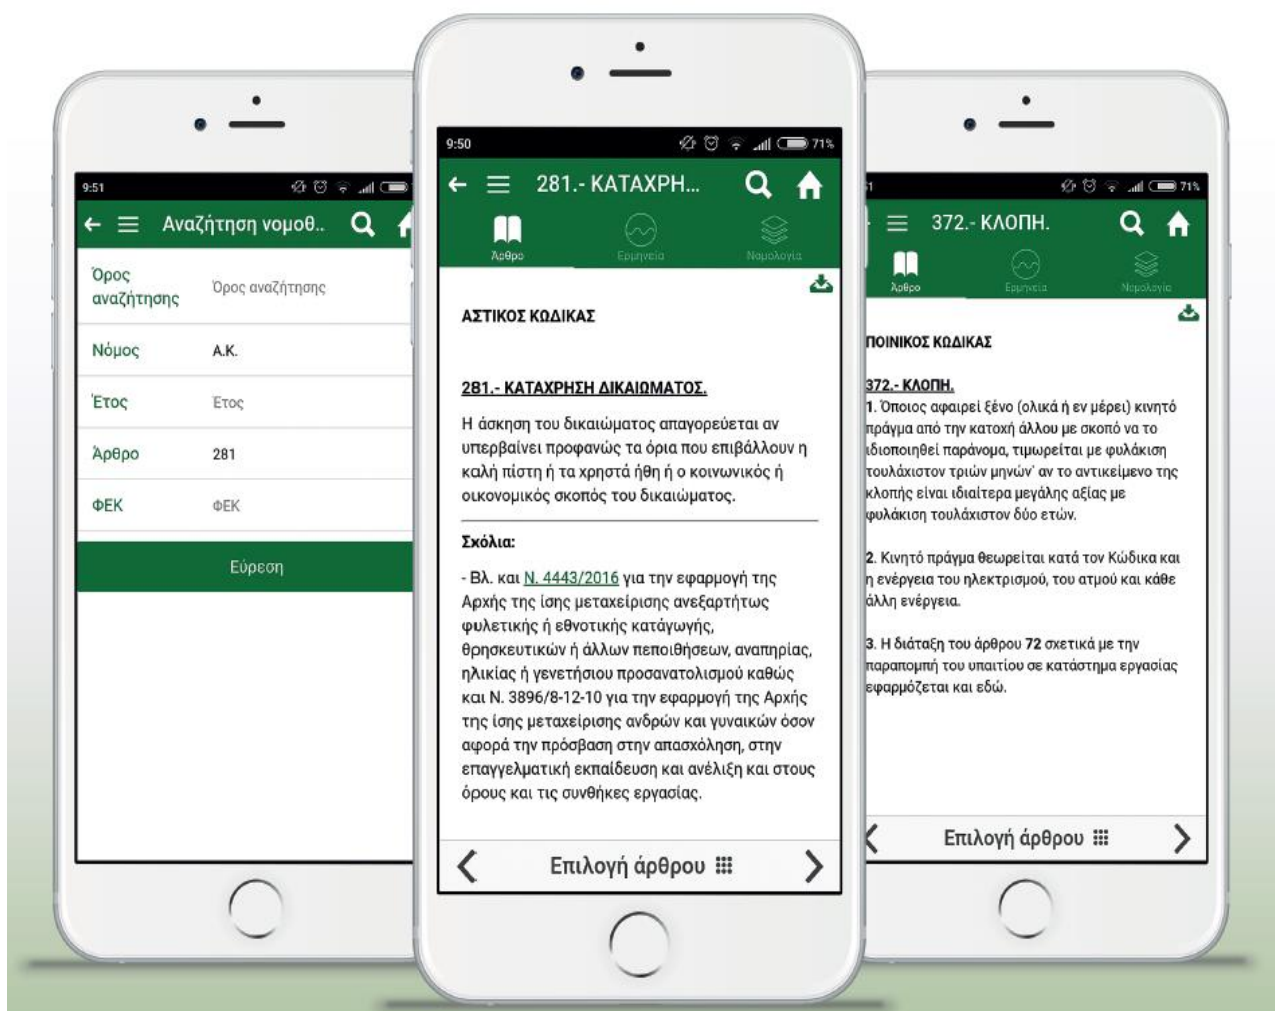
9:51

Αναζήτηση νομοθ..

| Όρος αναζήτησης | Όρος αναζήτησης |
|---|---|
| Νόμος | Α.Κ. |
| Έτος | Έτος |
| Άρθρο | 281 |
| ΦΕΚ | ΦΕΚ |

Εύρεση

9:50 71%

281.- ΚΑΤΑΧΡΗ...

Άρθρο Ερμηνεία Νομολογία

ΑΣΤΙΚΟΣ ΚΩΔΙΚΑΣ

281.- ΚΑΤΑΧΡΗΣΗ ΔΙΚΑΙΩΜΑΤΟΣ.

Η άσκηση του δικαιώματος απαγορεύεται αν υπερβαίνει προφανώς τα όρια που επιβάλλουν η καλή πίστη ή τα χρηστά ήθη ή ο κοινωνικός ή οικονομικός σκοπός του δικαιώματος.

Σχόλια:

- Βλ. και Ν. 4443/2016 για την εφαρμογή της Αρχής της ίσης μεταχείρισης ανεξαρτήτως φυλετικής ή εθνοτικής καταγωγής, θρησκευτικών ή άλλων πεποιθήσεων, αναπηρίας, ηλικίας ή γενετήσιου προσανατολισμού καθώς και Ν. 3896/8-12-10 για την εφαρμογή της Αρχής της ίσης μεταχείρισης ανδρών και γυναικών όσον αφορά την πρόσβαση στην απασχόληση, στην επαγγελματική εκπαίδευση και ανέλιξη και στους όρους και τις συνθήκες εργασίας.

Επιλογή άρθρου

71%

372.- ΚΛΟΠΗ.

Άρθρο Ερμηνεία Νομολογία

ΠΟΙΝΙΚΟΣ ΚΩΔΙΚΑΣ

372.- ΚΛΟΠΗ.
1. Όποιος αφαιρεί ξένο (ολικά ή εν μέρει) κινητό πράγμα από την κατοχή άλλου με σκοπό να το ιδιοποιηθεί παράνομα, τιμωρείται με φυλάκιση τουλάχιστον τριών μηνών' αν το αντικείμενο της κλοπής είναι ιδιαίτερα μεγάλης αξίας με φυλάκιση τουλάχιστον δύο ετών.

2. Κινητό πράγμα θεωρείται κατά τον Κώδικα και η ενέργεια του ηλεκτρισμού, του ατμού και κάθε άλλη ενέργεια.

3. Η διάταξη του άρθρου 72 σχετικά με την παραπομπή του υπαιτίου σε κατάστημα εργασίας εφαρμόζεται και εδώ.

Επιλογή άρθρου